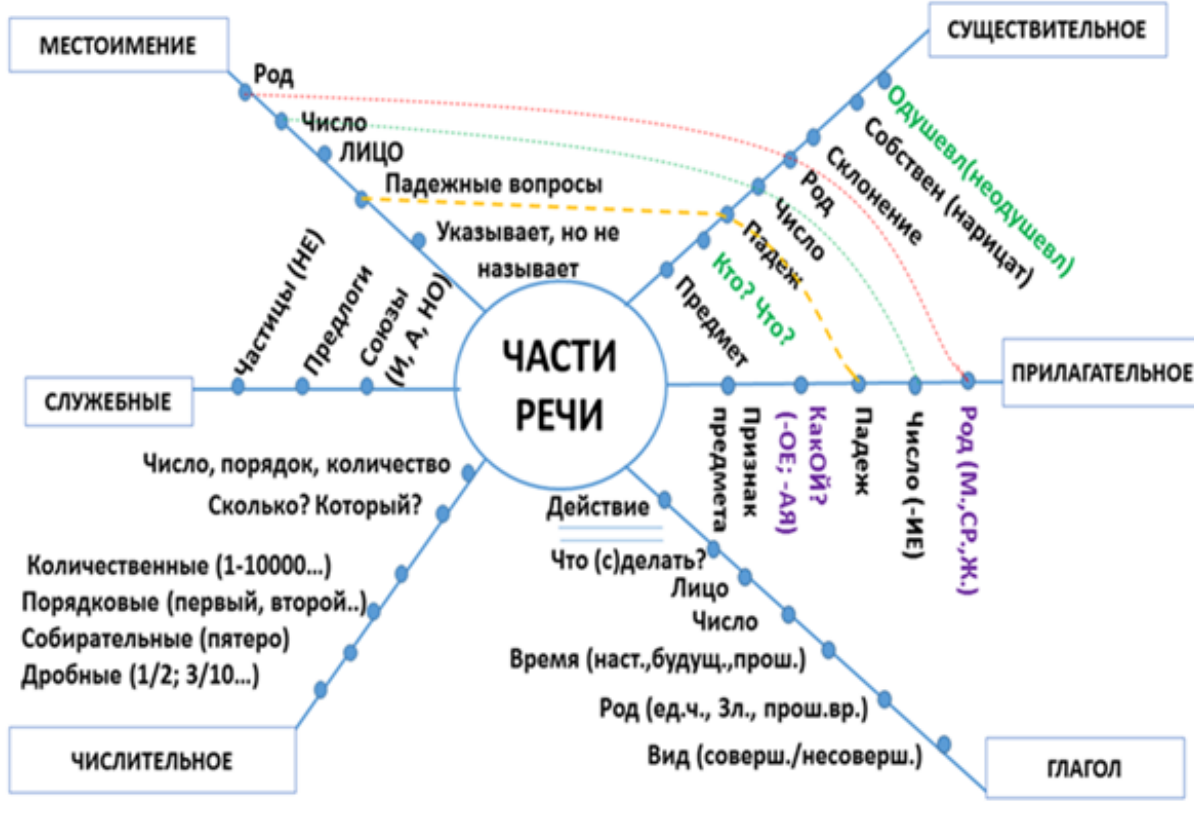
ЧАСТИ РЕЧИ

МЕСТОИМЕНИЕ
Род
Число
ЛИЦО
Падежные вопросы
Указывает, но не называет

СУЩЕСТВИТЕЛЬНОЕ
Одушевл(неодушевл)
Собствен (нарицат)
Склонение
Род
Число
Падеж
Кто? Что?
Предмет

ПРИЛАГАТЕЛЬНОЕ
Признак предмета
КакОЙ? (-ОЕ; -АЯ)
Падеж
Число (-ИЕ)
Род (М.,СР.,Ж.)

СЛУЖЕБНЫЕ
Частицы (НЕ)
Предлоги
Союзы (И, А, НО)

ЧИСЛИТЕЛЬНОЕ
Число, порядок, количество
Сколько? Который?
Количественные (1-10000...)
Порядковые (первый, второй..)
Собирательные (пятеро)
Дробные (1/2; 3/10...)

ГЛАГОЛ
Действие
Что (с)делать?
Лицо
Число
Время (наст.,будущ.,прош.)
Род (ед.ч., 3л., прош.вр.)
Вид (соверш./несоверш.)